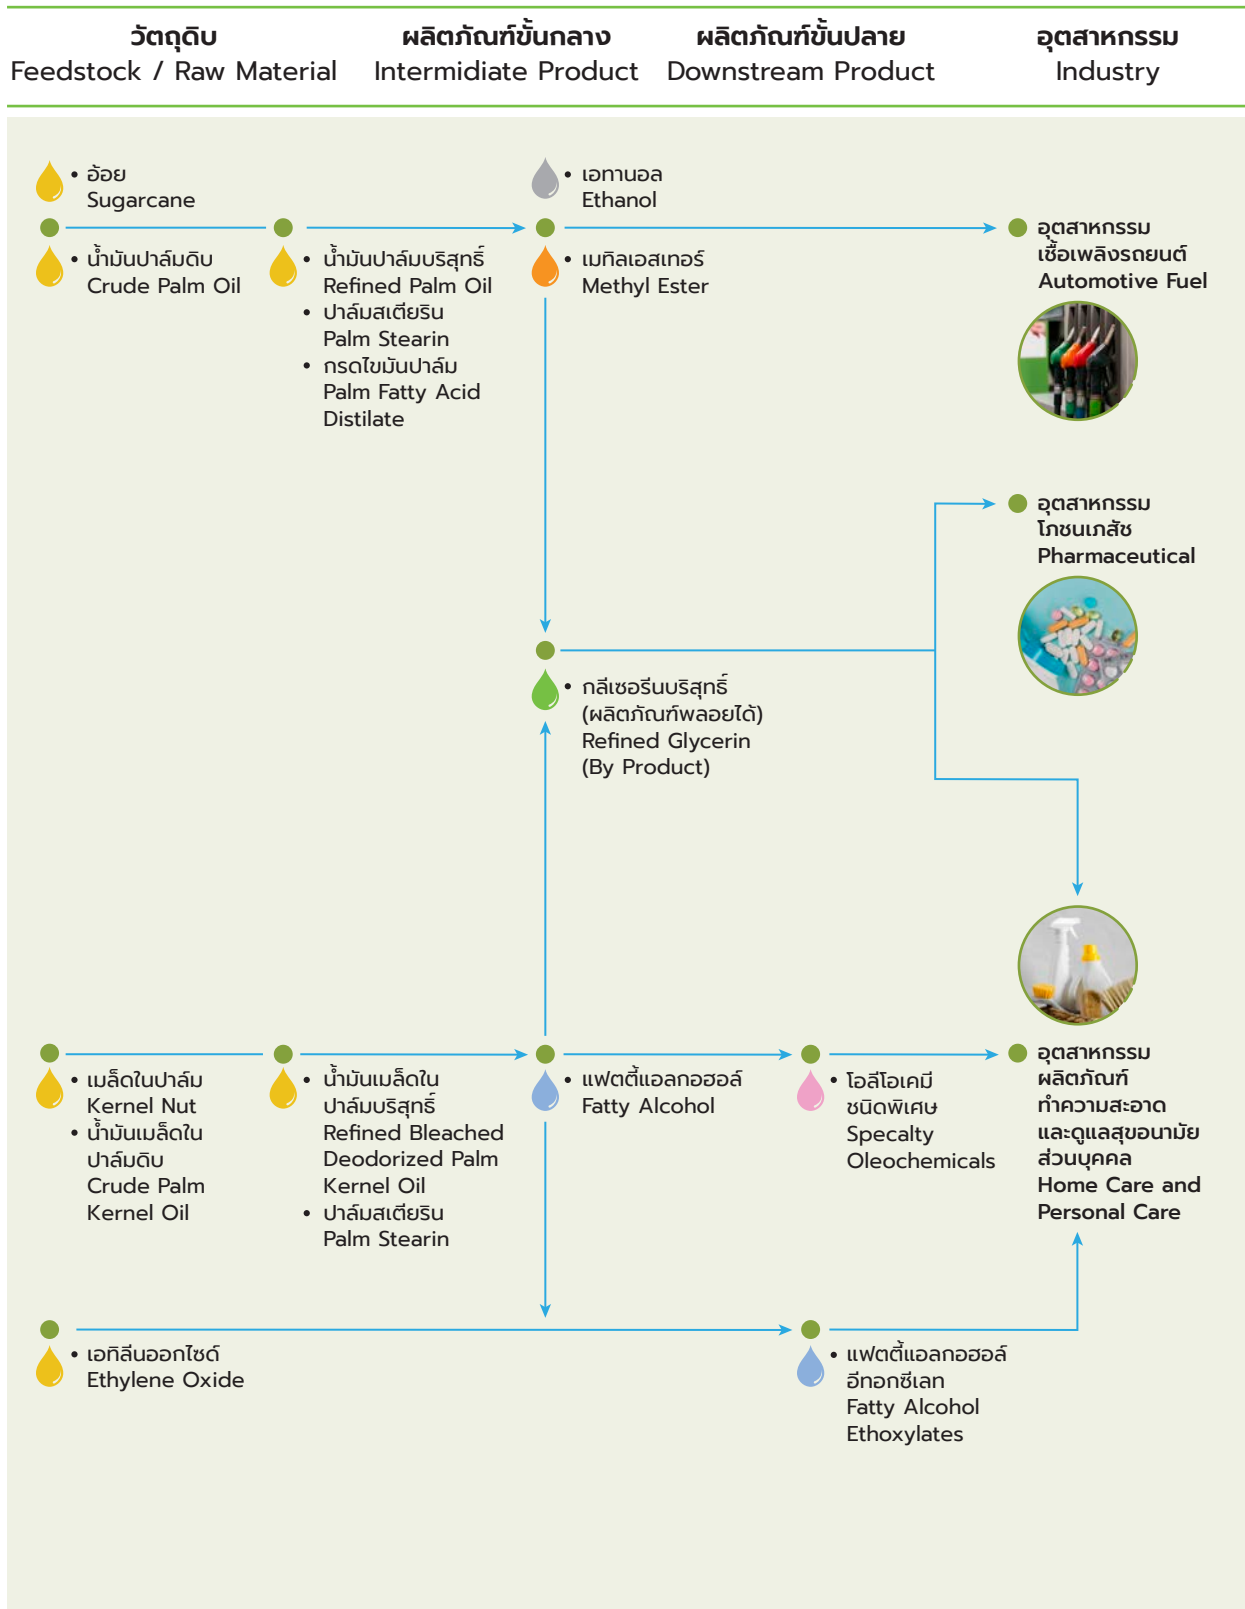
วัตถุดิบ
Feedstock / Raw Material

ผลิตภัณฑ์ขั้นกลาง
Intermidiate Product

ผลิตภัณฑ์ขั้นปลาย
Downstream Product

อุตสาหกรรม
Industry

• อ้อย
Sugarcane

• น้ำมันปาล์มดิบ
Crude Palm Oil

• น้ำมันปาล์มบริสุทธิ์
Refined Palm Oil
• ปาล์มสเตียริน
Palm Stearin
• กรดไขมันปาล์ม
Palm Fatty Acid Distilate

• เอทานอล
Ethanol

• เมทิลเอสเทอร์
Methyl Ester

อุตสาหกรรม
เชื้อเพลิงรถยนต์
Automotive Fuel

อุตสาหกรรม
โภชนเภสัช
Pharmaceutical

• กลีเซอรีนบริสุทธิ์
(ผลิตภัณฑ์พลอยได้)
Refined Glycerin
(By Product)

• เมล็ดในปาล์ม
Kernel Nut
• น้ำมันเมล็ดใน
ปาล์มดิบ
Crude Palm Kernel Oil

• น้ำมันเมล็ดใน
ปาล์มบริสุทธิ์
Refined Bleached Deodorized Palm Kernel Oil
• ปาล์มสเตียริน
Palm Stearin

• แฟตตี้แอลกอฮอล์
Fatty Alcohol

• โอลีโอเคมี
ชนิดพิเศษ
Specalty Oleochemicals

อุตสาหกรรม
ผลิตภัณฑ์
ทำความสะอาด
และดูแลสุขอนามัย
ส่วนบุคคล
Home Care and Personal Care

• เอทิลีนออกไซด์
Ethylene Oxide

• แฟตตี้แอลกอฮอล์
อีทอกซีเลท
Fatty Alcohol Ethoxylates